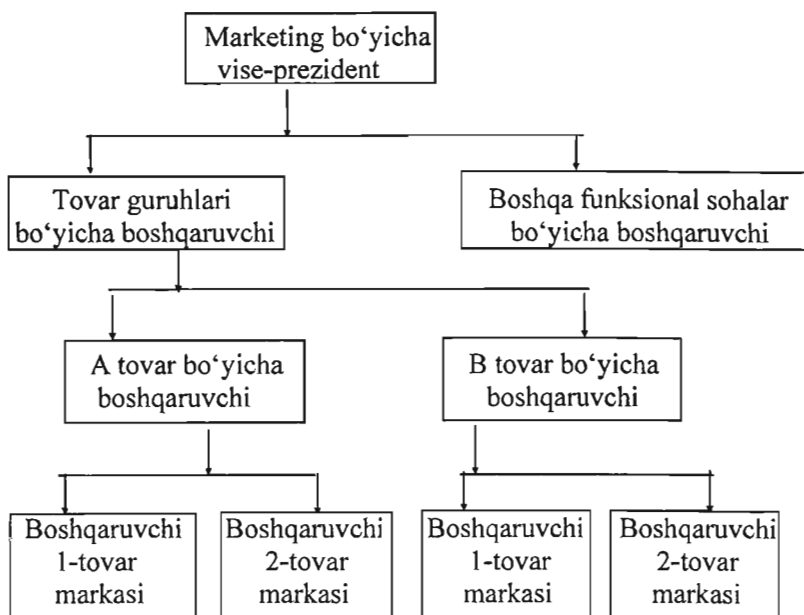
Marketing bo‘yicha vise-prezident

Tovar guruhlari bo‘yicha boshqaruvchi

Boshqa funksional sohalar bo‘yicha boshqaruvchi

A tovar bo‘yicha boshqaruvchi

B tovar bo‘yicha boshqaruvchi

Boshqaruvchi 1-tovar markasi

Boshqaruvchi 2-tovar markasi

Boshqaruvchi 1-tovar markasi

Boshqaruvchi 2-tovar markasi